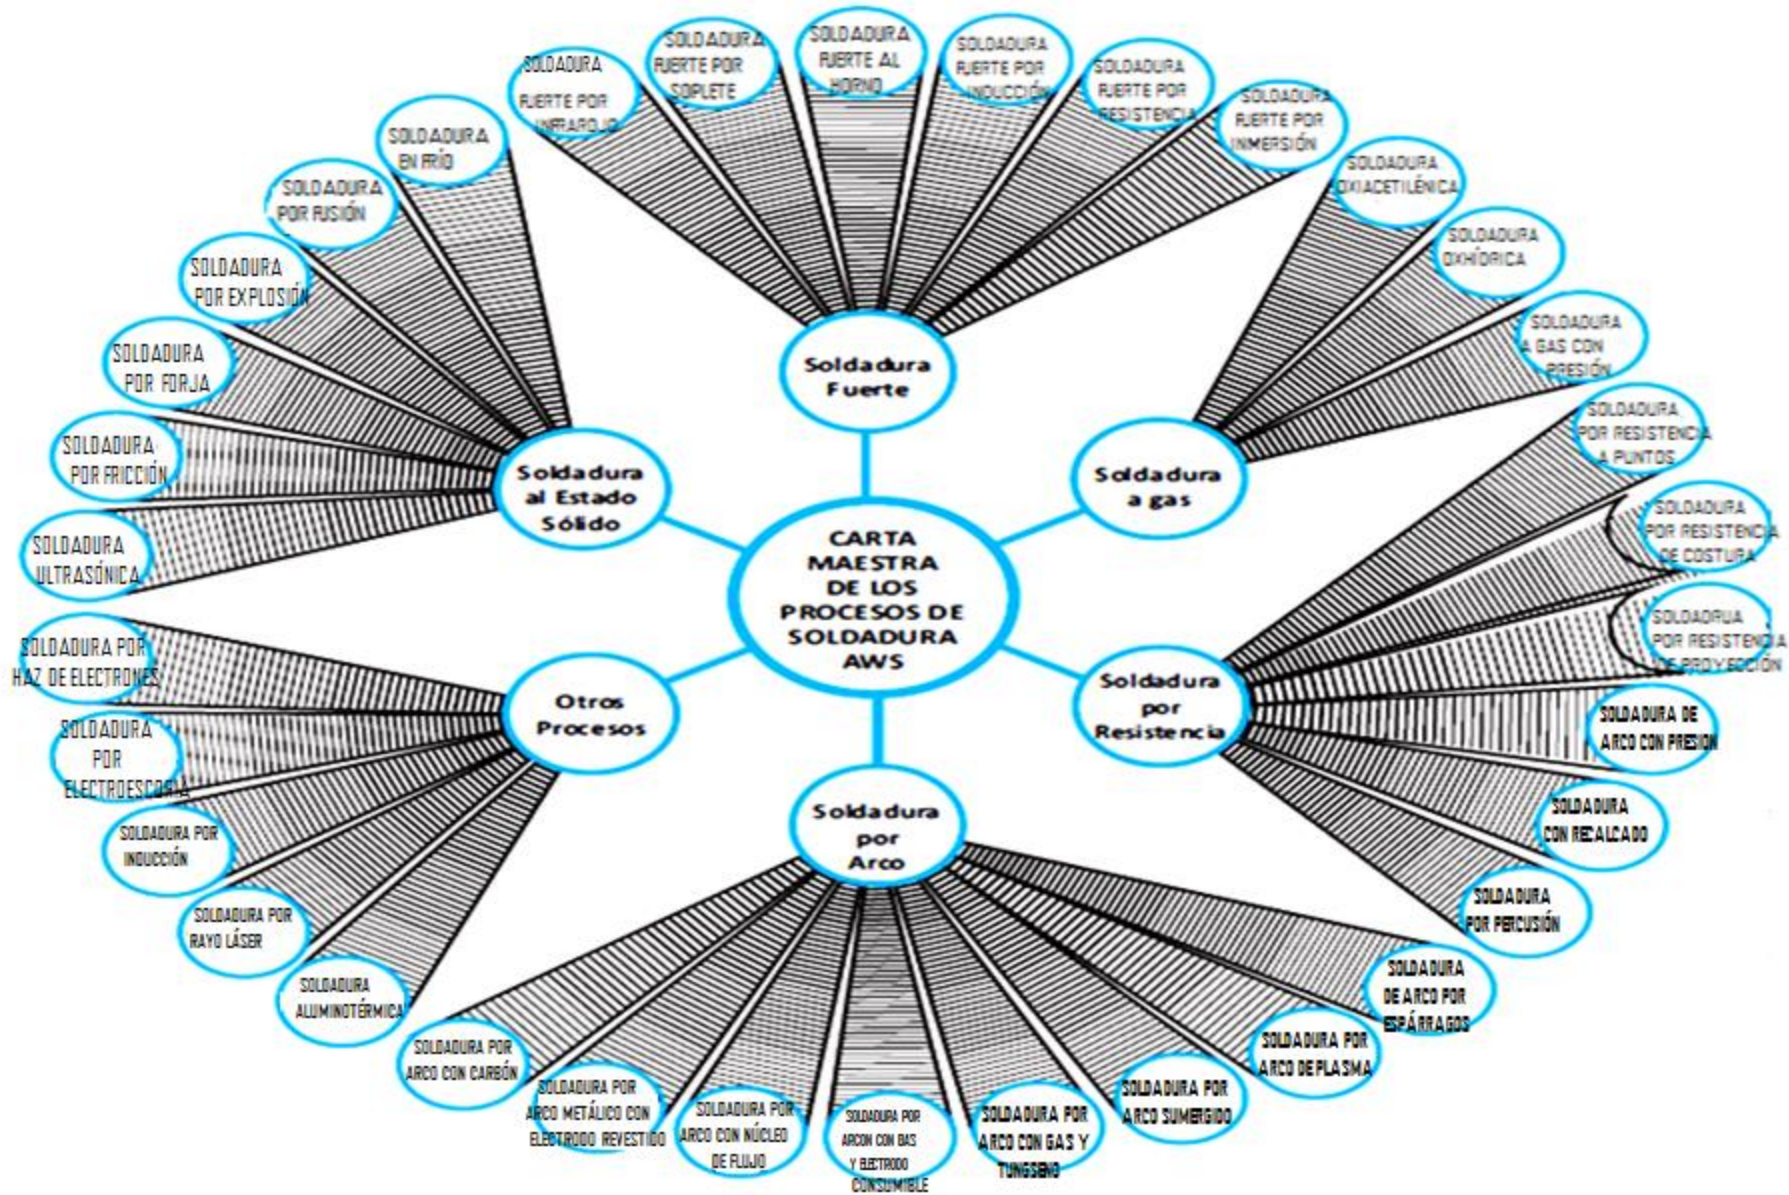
CARTA MAESTRA DE LOS PROCESOS DE SOLDADURA AWS

Soldadura Fuerte

SOLDADURA FUERTE POR INFRAROJO
SOLDADURA FUERTE POR SOPLETE
SOLDADURA FUERTE AL HORNO
SOLDADURA FUERTE POR INDUCCIÓN
SOLDADURA FUERTE POR RESISTENCIA
SOLDADURA FUERTE POR INMERSIÓN

Soldadura a gas

SOLDADURA OXIACETILÉNICA
SOLDADURA OXHÍDRICA
SOLDADURA A GAS CON PRESIÓN

Soldadura por Resistencia

SOLDADURA POR RESISTENCIA A PUNTOS
SOLDADURA POR RESISTENCIA DE COSTURA
SOLDADRUA POR RESISTENCIA DE PROYECCIÓN
SOLDADURA DE ARCO CON PRESION
SOLDADURA CON RECALCADO
SOLDADURA POR PERCUSIÓN

Soldadura por Arco

SOLDADURA DE ARCO POR ESPÁRRAGOS
SOLDADURA POR ARCO DE PLASMA
SOLDADURA POR ARCO SUMERGIDO
SOLDADURA POR ARCO CON GAS Y TUNGSENO
SOLDADURA POR ARCON CON GAS Y ELECTRODO CONSUMIBLE
SOLDADURA POR ARCO CON NÚCLEO DE FLUJO
SOLDADURA POR ARCO METÁLICO CON ELECTRODO REVESTIDO
SOLDADURA POR ARCO CON CARBÓN

Otros Procesos

SOLDADURA ALUMINOTÉRMICA
SOLDADURA POR RAYO LÁSER
SOLDADURA POR INDUCCIÓN
SOLDADURA POR ELECTROESCORIA
SOLDADURA POR HAZ DE ELECTRONES

Soldadura al Estado Sólido

SOLDADURA ULTRASÓNICA
SOLDADURA POR FRICCIÓN
SOLDADURA POR FORJA
SOLDADURA POR EXPLOSIÓN
SOLDADURA POR FUSIÓN
SOLDADURA EN FRÍO